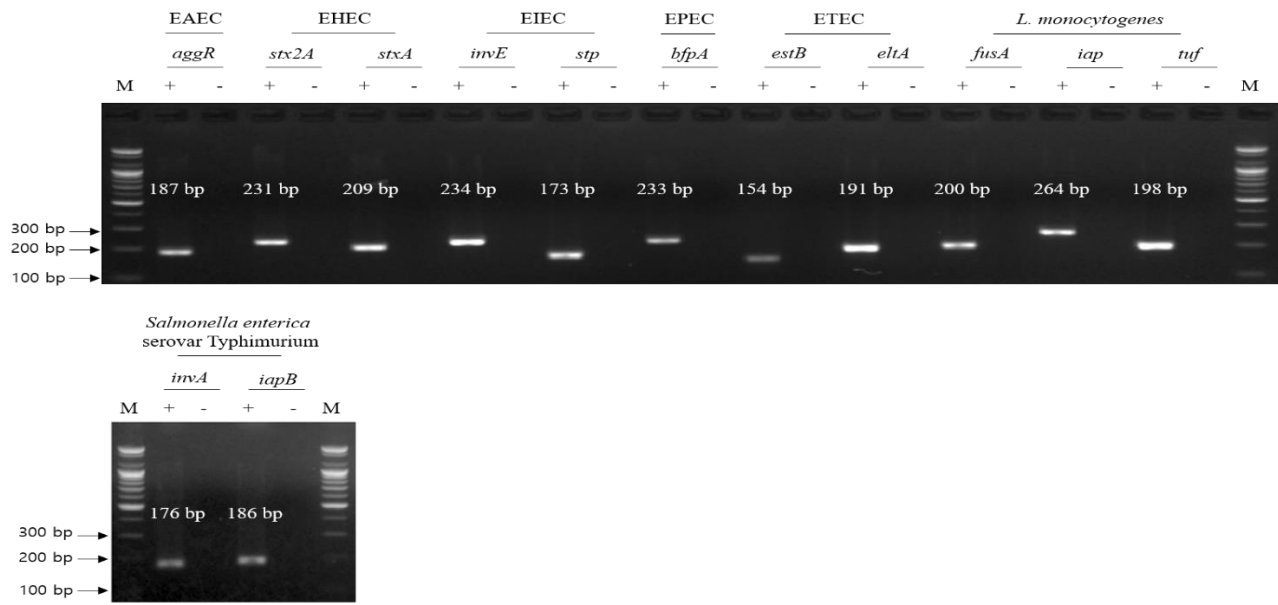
EAEC EHEC EIEC EPEC ETEC *L. monocytogenes*

*aggR* *stx2A* *stxA* *invE* *stp* *bfpA* *estB* *eltA* *fusA* *iap* *tuf*

M + - + - + - + - + - + - + - + - + - + - + - M

187 bp 231 bp 209 bp 234 bp 173 bp 233 bp 154 bp 191 bp 200 bp 264 bp 198 bp

300 bp
200 bp
100 bp

*Salmonella enterica*
serovar Typhimurium

*invA* *iapB*

M + - + - M

176 bp 186 bp

300 bp
200 bp
100 bp